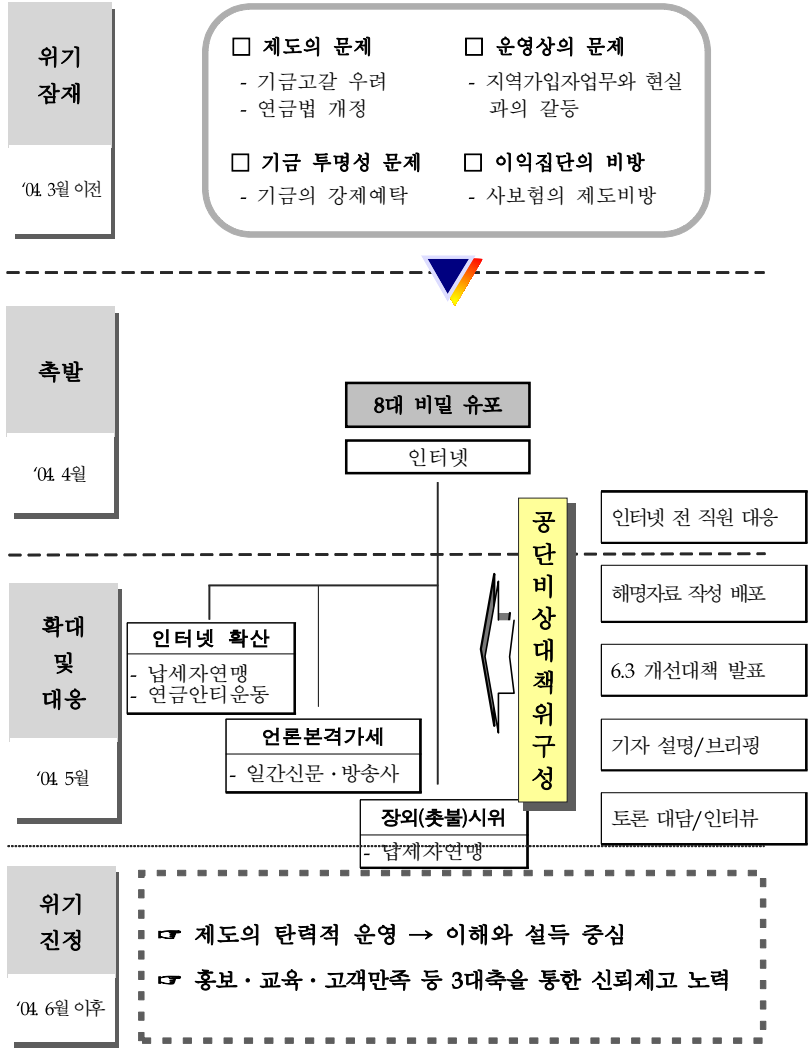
위기
잠재

'04. 3월 이전

☐ 제도의 문제
- 기금고갈 우려
- 연금법 개정

☐ 운영상의 문제
- 지역가입자업무와 현실과의 갈등

☐ 기금 투명성 문제
- 기금의 강제예탁

☐ 이익집단의 비방
- 사보험의 제도비방

촉발

'04. 4월

8대 비밀 유포

인터넷

공단비상대책위구성

인터넷 전 직원 대응

확대
및
대응

'04. 5월

인터넷 확산
- 납세자연맹
- 연금안티운동

언론본격가세
- 일간신문 · 방송사

장외(촛불)시위
- 납세자연맹

해명자료 작성 배포

6.3 개선대책 발표

기자 설명/브리핑

토론 대담/인터뷰

위기
진정

'04. 6월 이후

☞ 제도의 탄력적 운영 → 이해와 설득 중심

☞ 홍보 · 교육 · 고객만족 등 3대축을 통한 신뢰제고 노력